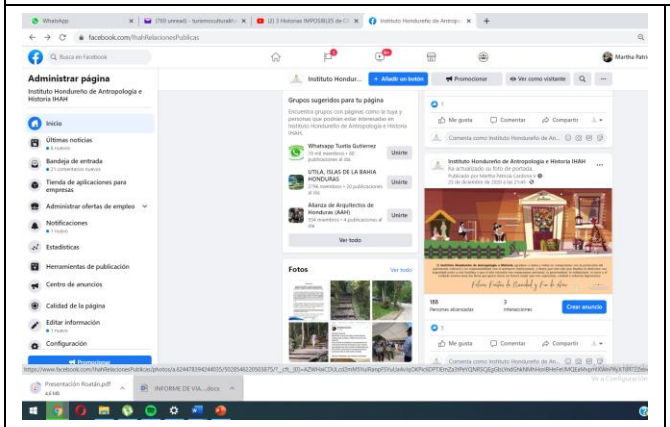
WhatsApp | (793 unread) - turismoculturalh | (2) 3 Historias IMPOSIBLES de C | Instituto Hondureño de Antropo

facebook.com/IhahRelacionesPublicas

Busca en Facebook

Martha Patri

Administrar página

Instituto Hondureño de Antropología e Historia IHAH

Inicio

Últimas noticias
9 nuevos

Bandeja de entrada
21 comentarios nuevos

Tienda de aplicaciones para empresas

Administrar ofertas de empleo

Notificaciones
1 nuevo

Estadísticas

Herramientas de publicación

Centro de anuncios

Calidad de la página

Editar información
1 nuevo

Configuración

Promocionar

Instituto Hondur...

+ Añadir un botón

Promocionar

Ver como visitante

Grupos sugeridos para tu página

Encuentra grupos con páginas como la tuya y personas que podrían estar interesadas en Instituto Hondureño de Antropología e Historia IHAH.

Whatsapp Tuetla Gutierrez
10 mil miembros · 40 publicaciones al día
Unirte

UTILA, ISLAS DE LA BAHIA HONDURAS
2796 miembros · 20 publicaciones al día
Unirte

Alianza de Arquitectos de Honduras (AAH)
554 miembros · 4 publicaciones al día
Unirte

Ver todo

Fotos

Ver todo

Me gusta

Comentar

Compartir

Comenta como Instituto Hondureño de An...

Instituto Hondureño de Antropología e Historia IHAH
ha actualizado su foto de portada.
Publicado por Martha Patricia Cardona
23 de diciembre de 2020 a las 21:46

Feliz Fiestas de Navidad y Fin de Año

166
Personas alcanzadas

3
Interacciones

Crear anuncio

Me gusta

Comentar

Compartir

Comenta como Instituto Hondureño de An...

https://www.facebook.com/IhahRelacionesPublicas/photos/a.624478394244055/3028548220503875/?__cft__[0]=AZWHaeCDULcd2mMSYuRanqF5YuUa4v

Presentación Ruatán.pdf
4.6 MB

INFORME DE VIA....docx

Ve a Configuración